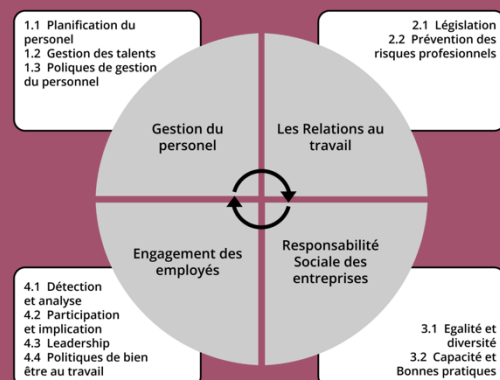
1.1 Planification du personel
1.2 Gestion des talents
1.3 Poliques de gestion du personnel

2.1 Législation
2.2 Prévention des risques profesionnels

Gestion du personel

Les Relations au travail

Engagement des employés

Responsabilité Sociale des entreprises

4.1 Détection et analyse
4.2 Participation et implication
4.3 Leadership
4.4 Politiques de bien être au travail

3.1 Egalité et diversité
3.2 Capacité et Bonnes pratiques